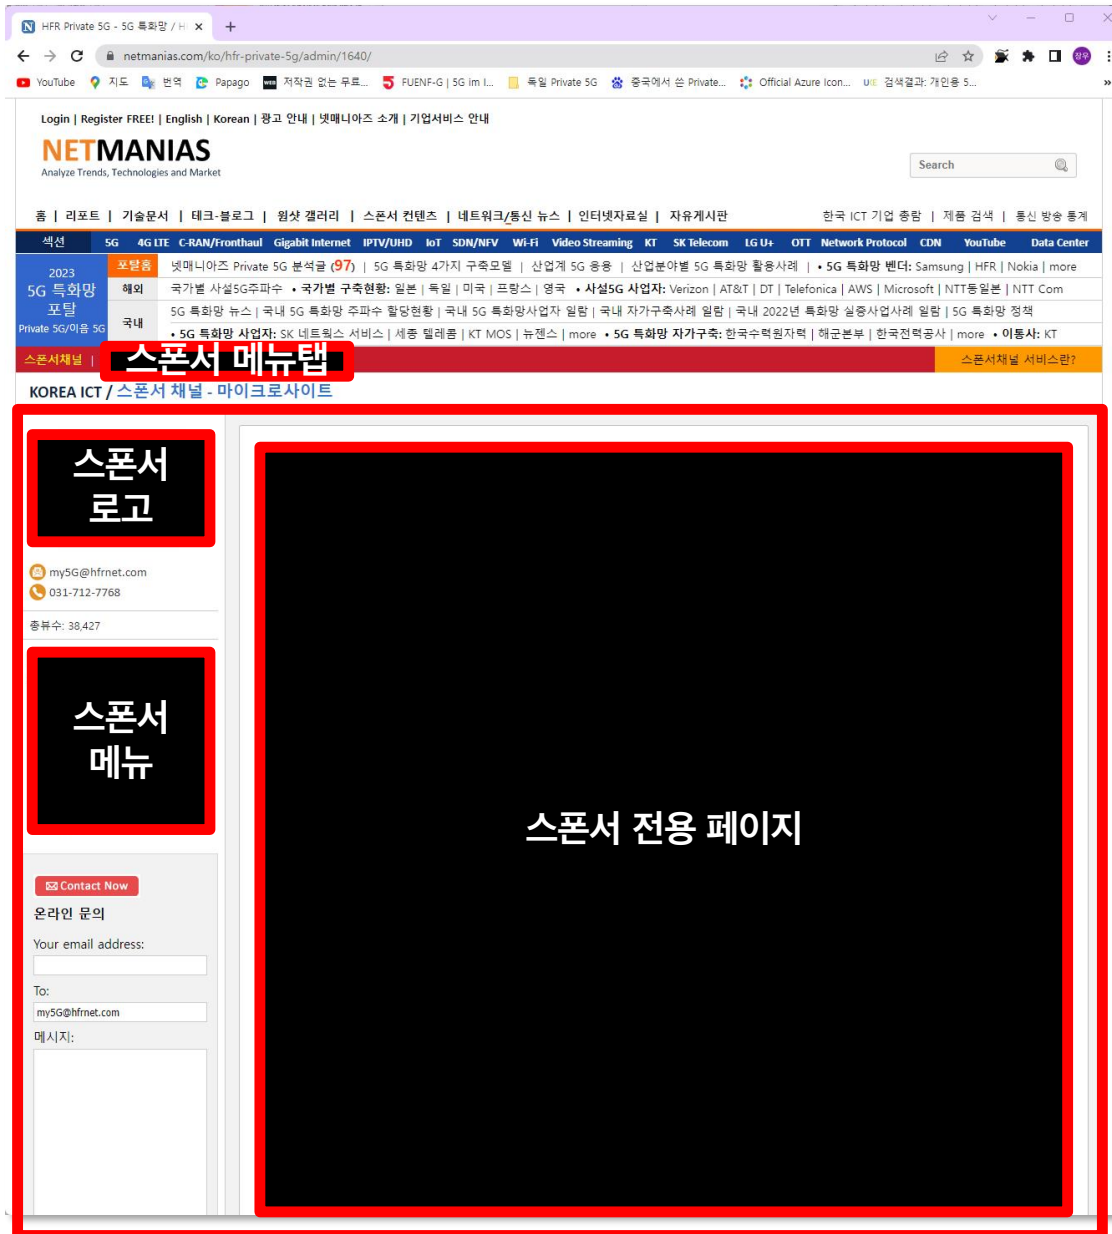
HFR Private 5G - 5G 특화망 / H ×
+
netmanias.com/ko/hfr-private-5g/admin/1640/
YouTube 지도 번역 Papago 저작권 없는 무료... FUENF-G | 5G im I... 독일 Private 5G 중국에서 쓴 Private... Official Azure Icon... 검색결과: 개인용 5...

Login | Register FREE! | English | Korean | 광고 안내 | 넷매니아즈 소개 | 기업서비스 안내

NETMANIAS
Analyze Trends, Technologies and Market

Search

홈 | 리포트 | 기술문서 | 테크-블로그 | 원샷 갤러리 | 스폰서 컨텐츠 | 네트워크/통신 뉴스 | 인터넷자료실 | 자유게시판
한국 ICT 기업 총람 | 제품 검색 | 통신 방송 통계

섹션 5G 4G LTE C-RAN/Fronthaul Gigabit Internet IPTV/UHD IoT SDN/NFV Wi-Fi Video Streaming KT SK Telecom LG U+ OTT Network Protocol CDN YouTube Data Center

2023 5G 특화망 포탈 Private 5G/이음 5G
포탈홈 넷매니아즈 Private 5G 분석글 (97) | 5G 특화망 4가지 구축모델 | 산업계 5G 응용 | 산업분야별 5G 특화망 활용사례 | • 5G 특화망 벤더: Samsung | HFR | Nokia | more
해외 국가별 사설5G주파수 • 국가별 구축현황: 일본 | 독일 | 미국 | 프랑스 | 영국 • 사설5G 사업자: Verizon | AT&T | DT | Telefonica | AWS | Microsoft | NTT동일본 | NTT Com
국내 5G 특화망 뉴스 | 국내 5G 특화망 주파수 할당현황 | 국내 5G 특화망사업자 일람 | 국내 자가구축사례 일람 | 국내 2022년 특화망 실증사업사례 일람 | 5G 특화망 정책
• 5G 특화망 사업자: SK 네트웍스 서비스 | 세종 텔레콤 | KT MOS | 뉴젠스 | more • 5G 특화망 자가구축: 한국수력원자력 | 해군본부 | 한국전력공사 | more • 이통사: KT

스폰서채널 | 스폰서 메뉴탭 스폰서채널 서비스란?

KOREA ICT / 스폰서 채널 - 마이크로사이트

스폰서 로고

my5G@hfrnet.com
031-712-7768

총뷰수: 38,427

스폰서 메뉴

Contact Now
온라인 문의
Your email address:
To:
my5G@hfrnet.com
메시지:

스폰서 전용 페이지